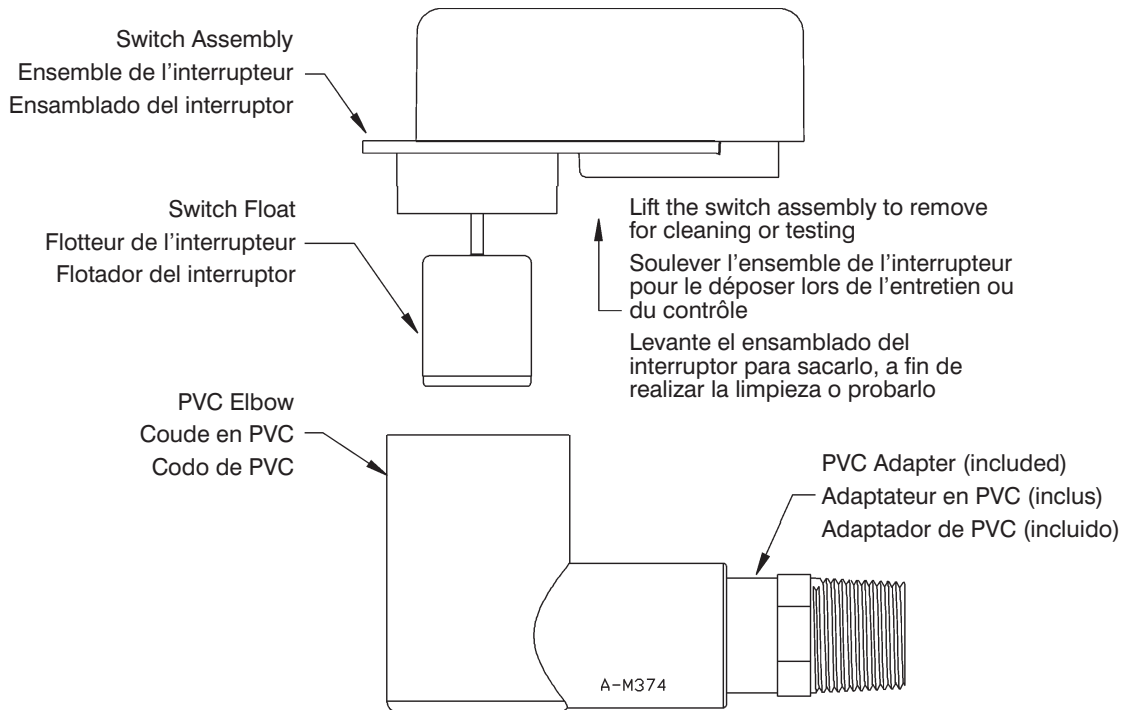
Switch Assembly
Ensemble de l’interrupteur
Ensamblado del interruptor

Switch Float
Flotteur de l’interrupteur
Flotador del interruptor

Lift the switch assembly to remove for cleaning or testing

Soulever l’ensemble de l’interrupteur pour le déposer lors de l’entretien ou du contrôle

Levante el ensamblado del interruptor para sacarlo, a fin de realizar la limpieza o probarlo

PVC Elbow
Coude en PVC
Codo de PVC

PVC Adapter (included)
Adaptateur en PVC (inclus)
Adaptador de PVC (incluido)

A-M374